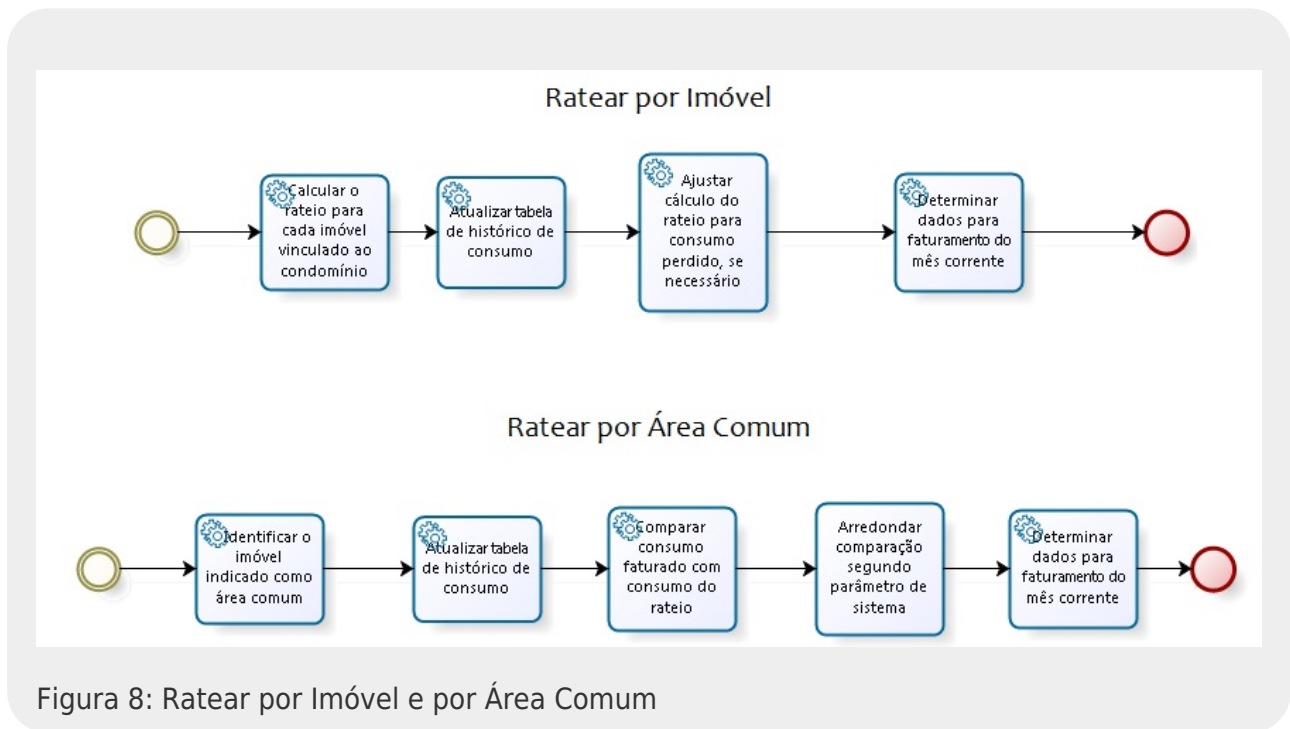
Ratear por Imóvel

Calcular o rateio para cada imóvel vinculado ao condomínio

Atualizar tabela de histórico de consumo

Ajustar cálculo do rateio para consumo perdido, se necessário

Determinar dados para faturamento do mês corrente

Ratear por Área Comum

Identificar o imóvel indicado como área comum

Atualizar tabela de histórico de consumo

Comparar consumo faturado com consumo do rateio

Arredondar comparação segundo parâmetro de sistema

Determinar dados para faturamento do mês corrente

Figura 8: Ratear por Imóvel e por Área Comum